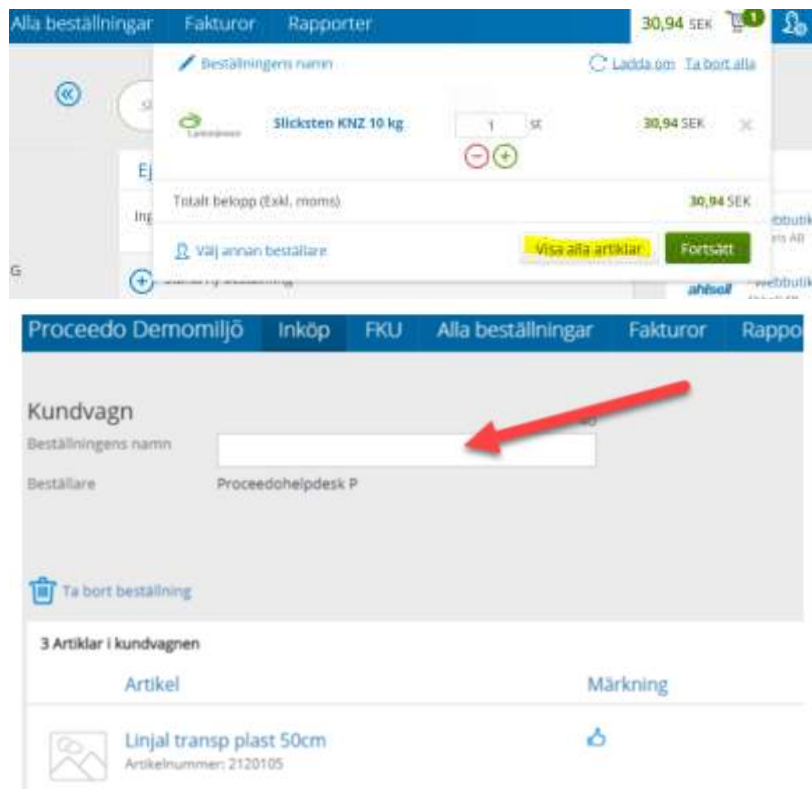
Alla beställningar Fakturor Rapporter 30,94 SEK 1

Beställningens namn

Ladda om Ta bort alla

Slicksten KNZ 10 kg 1 st 30,94 SEK

Ej

Inp

Totalt belopp (Exkl. moms) 30,94 SEK

Välj annan beställare

Visa alla artiklar Fortsätt

G

webbutik

ahlsell

webbutik

Proceedo Demomiljö Inköp FKU Alla beställningar Fakturor Rappo

Kundvagn

Beställningens namn

Beställare Proceedohelpdesk P

Ta bort beställning

3 Artiklar i kundvagnen

Artikel Märkning

Linjal transp plast 50cm
Artikelnummer: 2120105